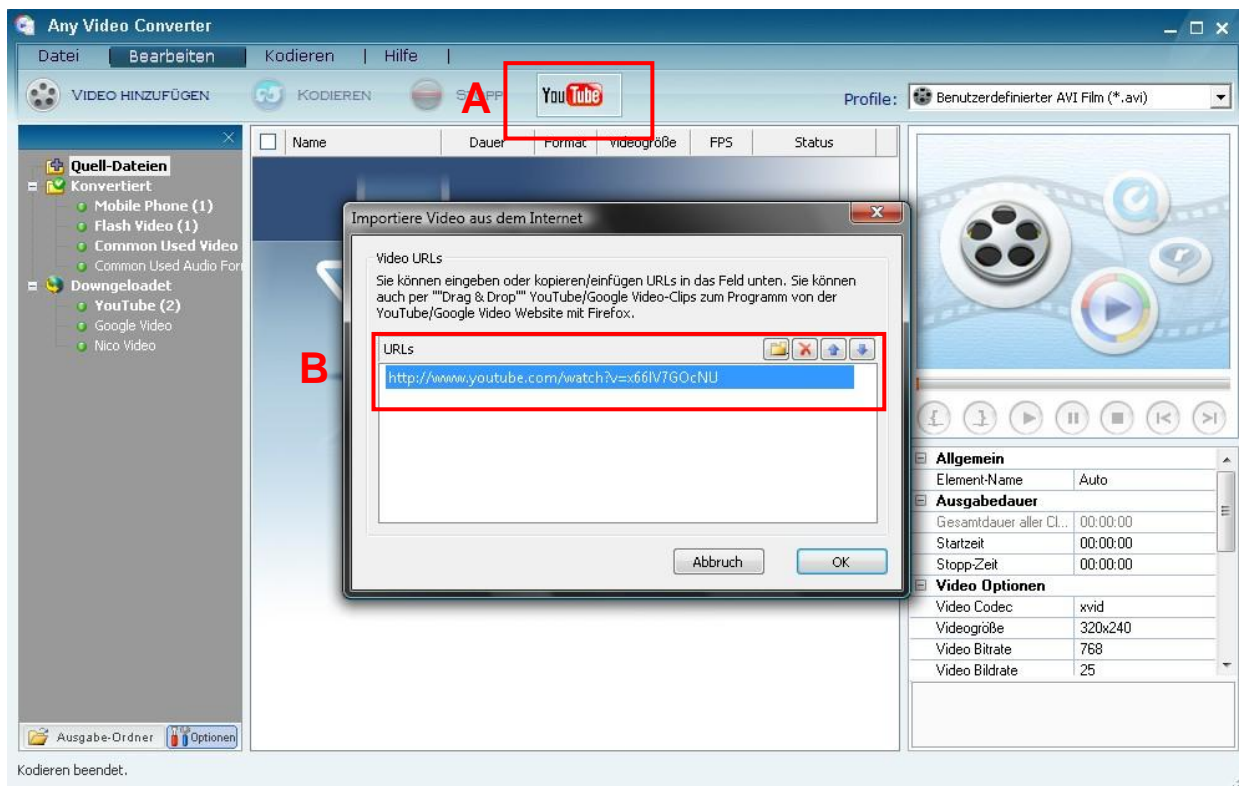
Any Video Converter

Datei | Bearbeiten | Kodieren | Hilfe |

VIDEO HINZUFÜGEN KODIEREN STOPP A YouTube

Profile: Benutzerdefinierter AVI Film (*.avi)

Quell-Dateien
Konvertiert
Mobile Phone (1)
Flash Video (1)
Common Used Video
Common Used Audio For
Downgeloadet
YouTube (2)
Google Video
Nico Video

| Name | Dauer | Format | Videogröße | FPS | Status |
|---|---|---|---|---|---|

Importiere Video aus dem Internet

Video URLs
Sie können eingeben oder kopieren/einfügen URLs in das Feld unten. Sie können auch per ""Drag & Drop"" YouTube/Google Video-Clips zum Programm von der YouTube/Google Video Website mit Firefox.

B

URLs
http://www.youtube.com/watch?v=x66IV7GOcNU

Abbruch OK

| Allgemein | |
|---|---|
| Element-Name | Auto |
| Ausgabedauer | |
| Gesamtdauer aller Cl... | 00:00:00 |
| Startzeit | 00:00:00 |
| Stopp-Zeit | 00:00:00 |
| Video Optionen | |
| Video Codec | xvid |
| Videogröße | 320x240 |
| Video Bitrate | 768 |
| Video Bildrate | 25 |

Ausgabe-Ordner Optionen

Kodieren beendet.